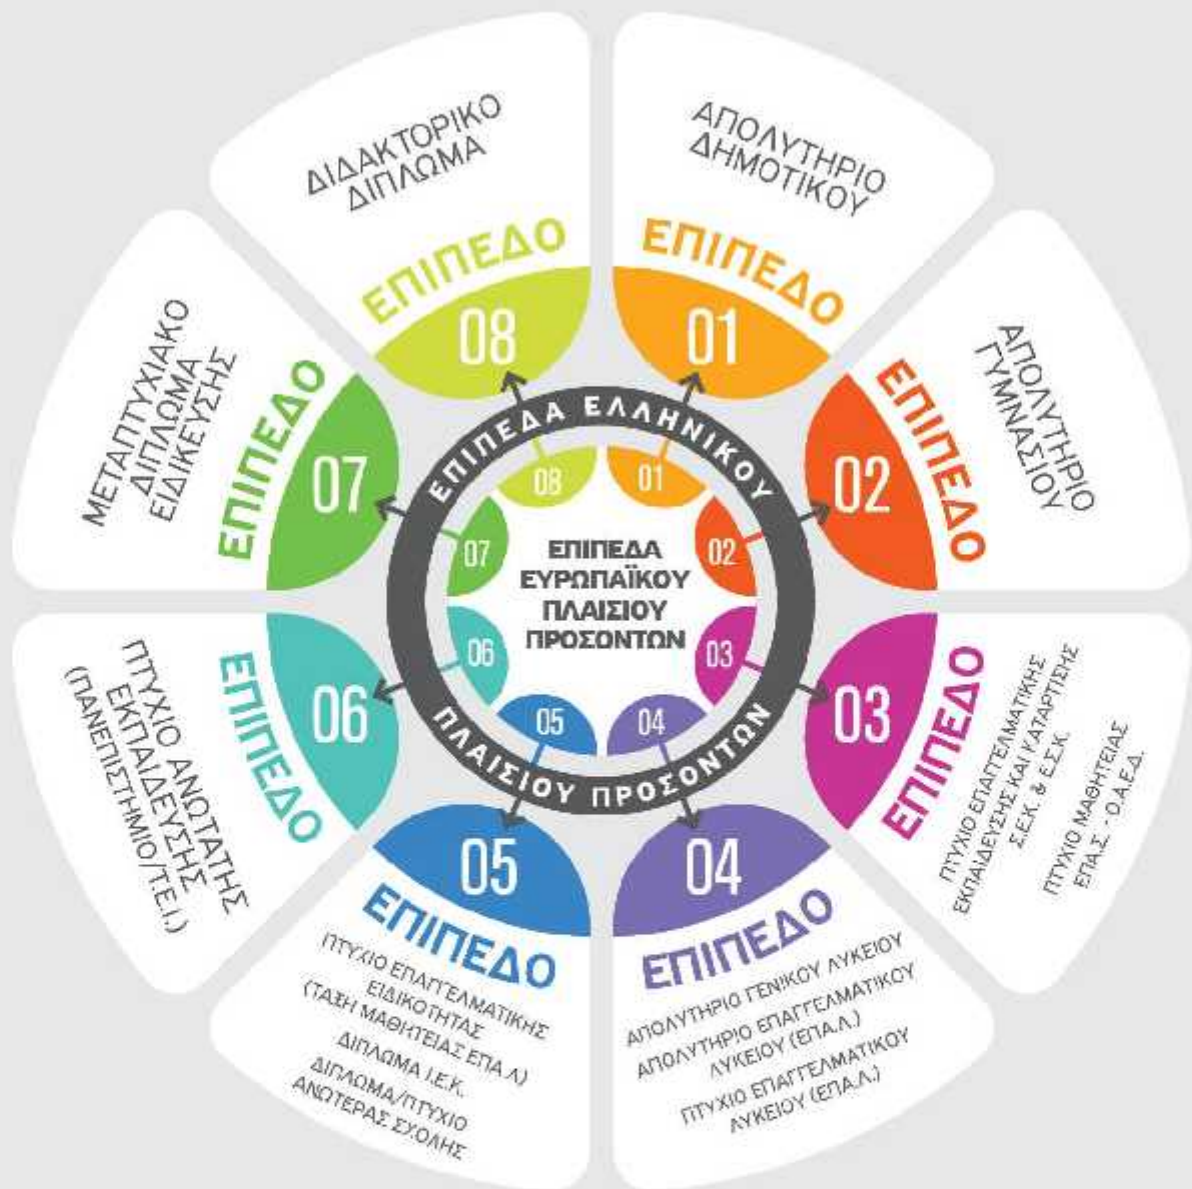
ΕΠΙΠΕΔΑ ΕΛΛΗΝΙΚΟΥ ΠΛΑΙΣΙΟΥ ΠΡΟΣΟΝΤΩΝ

ΕΠΙΠΕΔΑ ΕΥΡΩΠΑΪΚΟΥ ΠΛΑΙΣΙΟΥ ΠΡΟΣΟΝΤΩΝ

01 02 03 04 05 06 07 08

ΕΠΙΠΕΔΟ 01
ΑΠΟΛΥΤΗΡΙΟ ΔΗΜΟΤΙΚΟΥ

ΕΠΙΠΕΔΟ 02
ΑΠΟΛΥΤΗΡΙΟ ΓΥΜΝΑΣΙΟΥ

ΕΠΙΠΕΔΟ 03
ΠΤΥΧΙΟ ΕΠΑΓΓΕΛΜΑΤΙΚΗΣ ΕΚΠΑΙΔΕΥΣΗΣ ΚΑΙ ΚΑΤΑΡΤΙΣΗΣ Σ.Ε.Κ. & Ε.Σ.Κ.
ΠΤΥΧΙΟ ΜΑΘΗΤΕΙΑΣ ΕΠΑ.Σ. - Ο.Α.Ε.Δ.

ΕΠΙΠΕΔΟ 04
ΑΠΟΛΥΤΗΡΙΟ ΓΕΝΙΚΟΥ ΛΥΚΕΙΟΥ
ΑΠΟΛΥΤΗΡΙΟ ΕΠΑΓΓΕΛΜΑΤΙΚΟΥ ΛΥΚΕΙΟΥ (ΕΠΑ.Λ.)
ΠΤΥΧΙΟ ΕΠΑΓΓΕΛΜΑΤΙΚΟΥ ΛΥΚΕΙΟΥ (ΕΠΑ.Λ.)

ΕΠΙΠΕΔΟ 05
ΠΤΥΧΙΟ ΕΠΑΓΓΕΛΜΑΤΙΚΗΣ ΕΙΔΙΚΟΤΗΤΑΣ (ΤΑΞΗ ΜΑΘΗΤΕΙΑΣ ΕΠΑ.Λ)
ΔΙΠΛΩΜΑ Ι.Ε.Κ.
ΔΙΠΛΩΜΑ/ΠΤΥΧΙΟ ΑΝΩΤΕΡΑΣ ΣΧΟΛΗΣ

ΕΠΙΠΕΔΟ 06
ΠΤΥΧΙΟ ΑΝΩΤΑΤΗΣ ΕΚΠΑΙΔΕΥΣΗΣ (ΠΑΝΕΠΙΣΤΗΜΙΟ/Τ.Ε.Ι.)

ΕΠΙΠΕΔΟ 07
ΜΕΤΑΠΤΥΧΙΑΚΟ ΔΙΠΛΩΜΑ ΕΙΔΙΚΕΥΣΗΣ

ΕΠΙΠΕΔΟ 08
ΔΙΔΑΚΤΟΡΙΚΟ ΔΙΠΛΩΜΑ